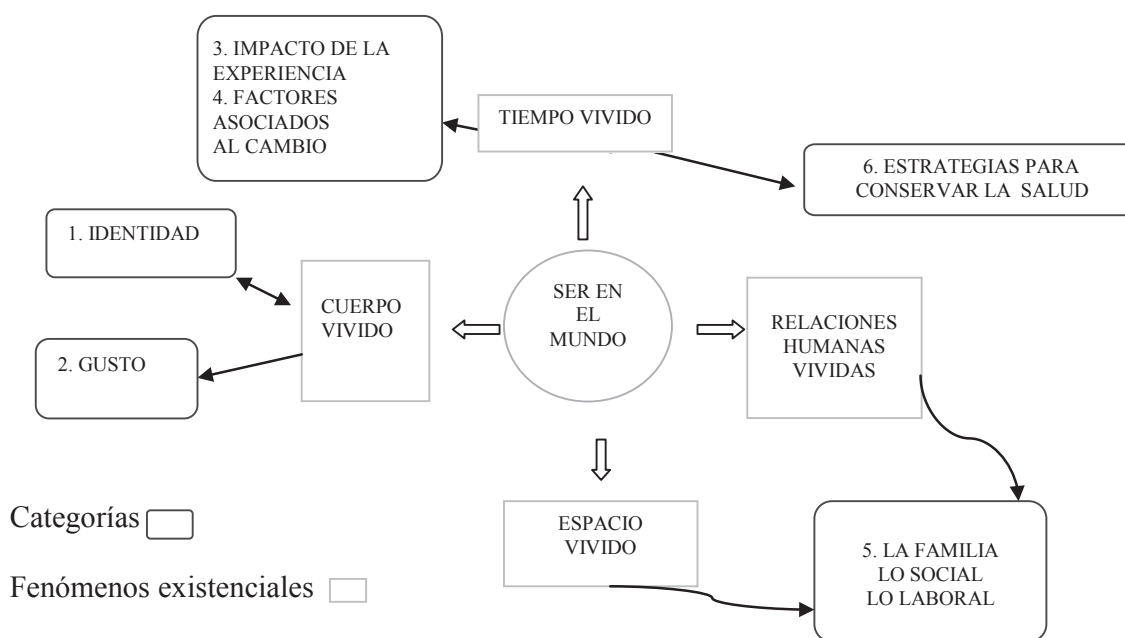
3. IMPACTO DE LA EXPERIENCIA
4. FACTORES ASOCIADOS AL CAMBIO

TIEMPO VIVIDO

6. ESTRATEGIAS PARA CONSERVAR LA SALUD

1. IDENTIDAD

CUERPO VIVIDO

SER EN EL MUNDO

RELACIONES HUMANAS VIVIDAS

2. GUSTO

Categorías

ESPACIO VIVIDO

5. LA FAMILIA
LO SOCIAL
LO LABORAL

Fenómenos existenciales